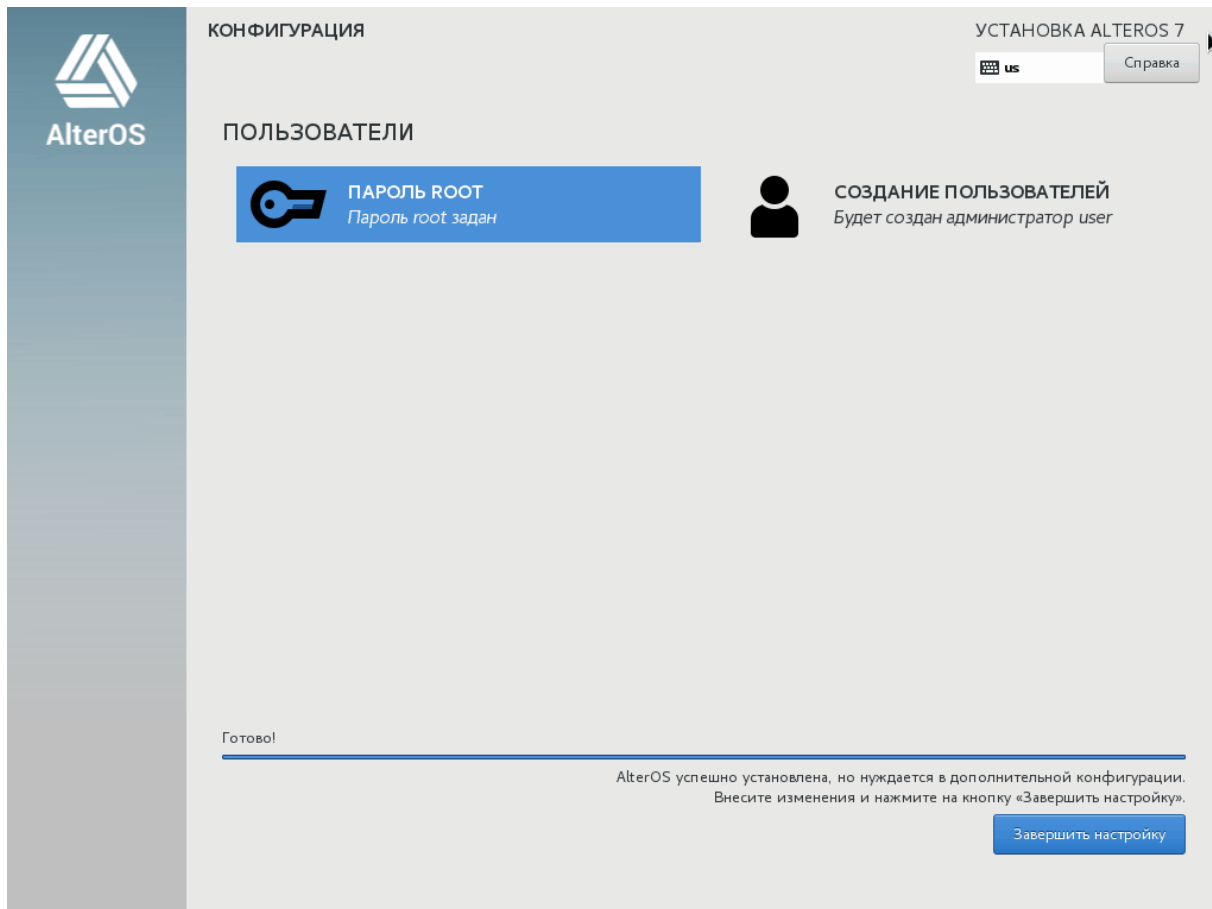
AlterOS

КОНФИГУРАЦИЯ

УСТАНОВКА ALTEROS 7

us

Справка

ПОЛЬЗОВАТЕЛИ

ПАРОЛЬ ROOT
Пароль root задан

СОЗДАНИЕ ПОЛЬЗОВАТЕЛЕЙ
Будет создан администратор user

Готово!

AlterOS успешно установлена, но нуждается в дополнительной конфигурации.
Внесите изменения и нажмите на кнопку «Завершить настройку».

Завершить настройку